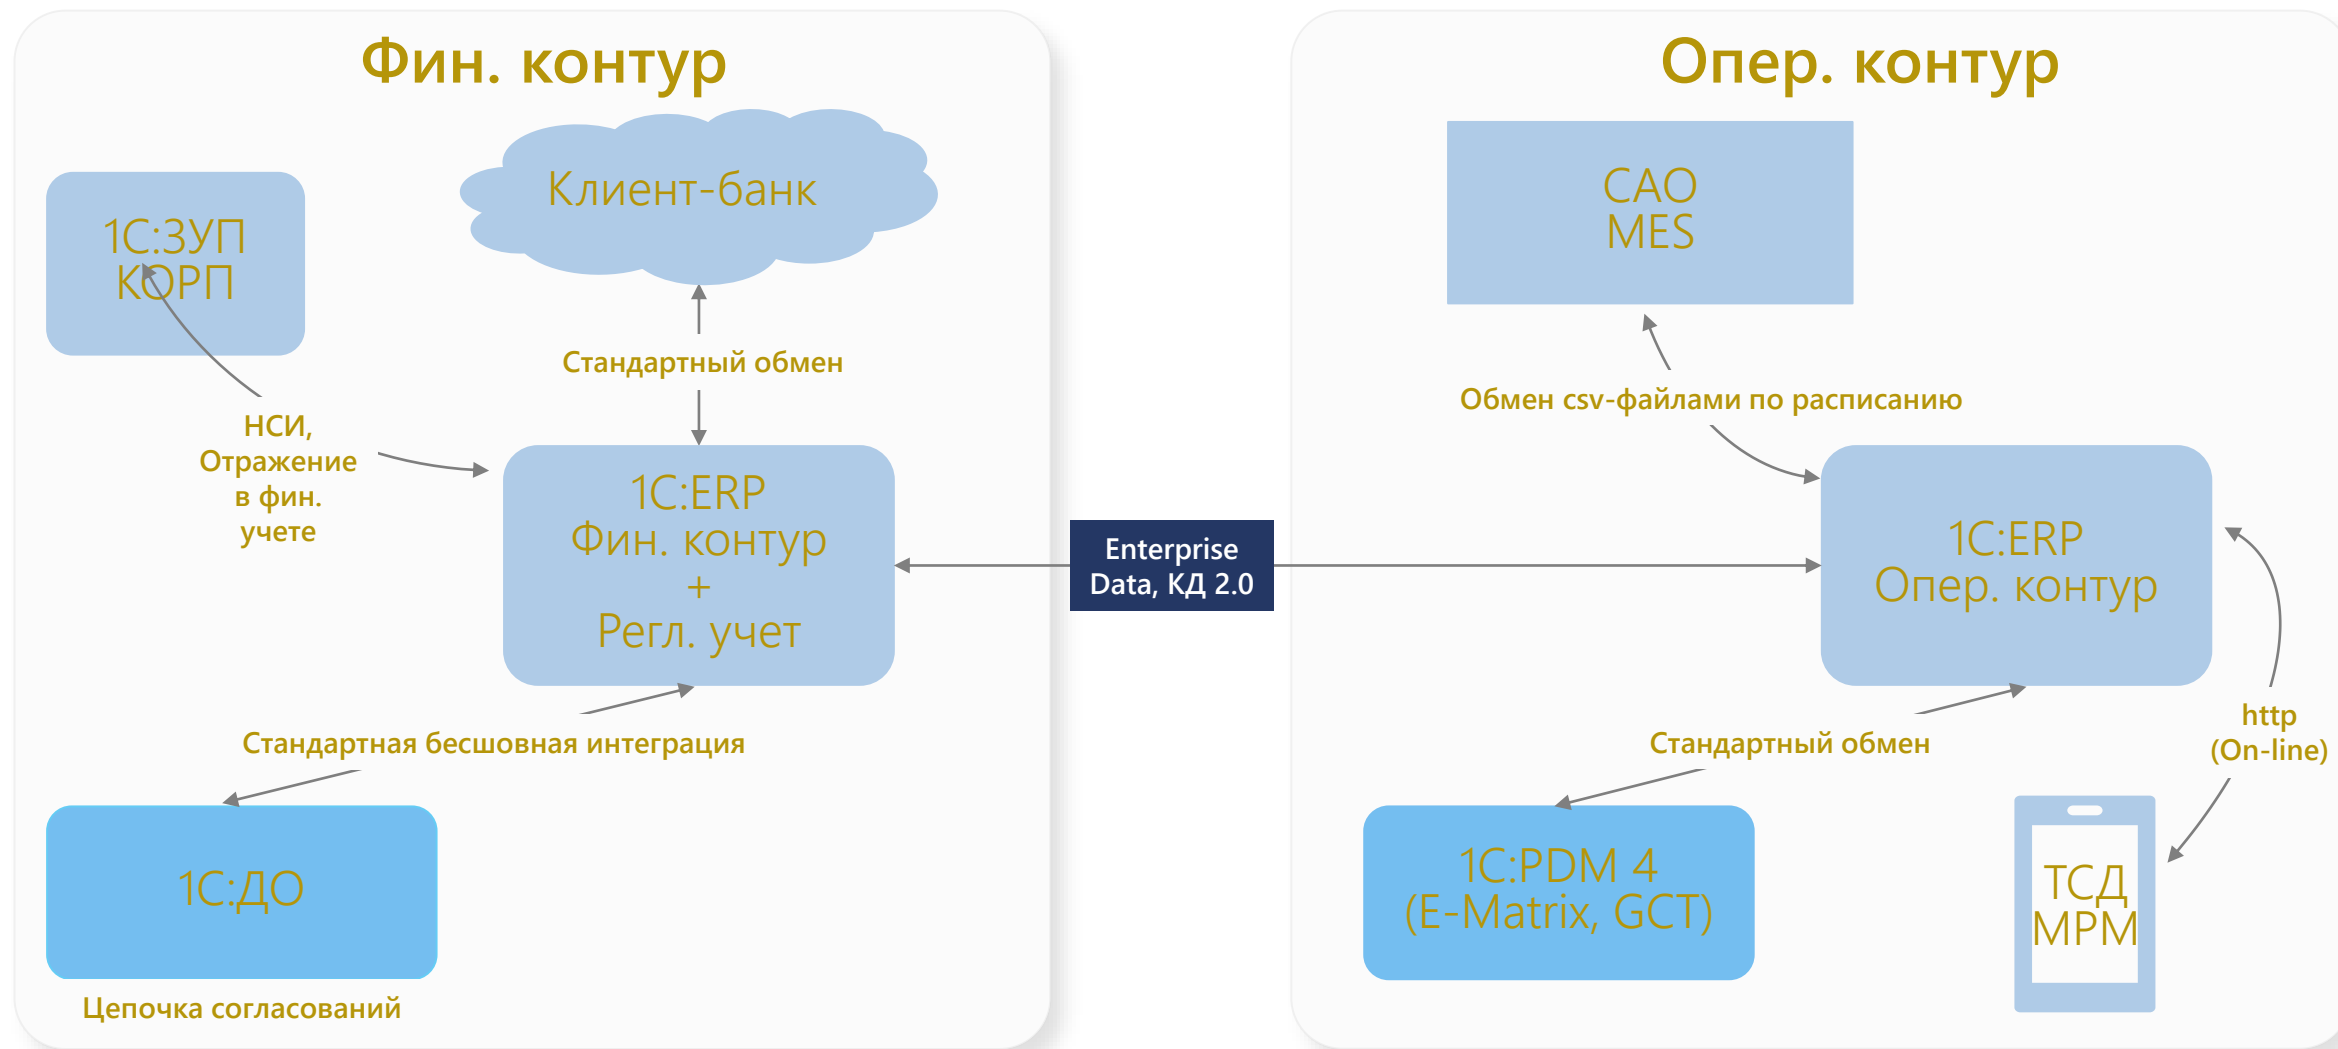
Фин. контур

1С:ЗУП КОРП

Клиент-банк

Стандартный обмен

НСИ, Отражение в фин. учете

1С:ERP Фин. контур + Регл. учет

Стандартная бесшовная интеграция

1С:ДО

Цепочка согласований

Enterprise Data, КД 2.0

Опер. контур

САО MES

Обмен csv-файлами по расписанию

1С:ERP Опер. контур

http (On-line)

Стандартный обмен

1С:PDM 4 (E-Matrix, GCT)

ТСД МРМ